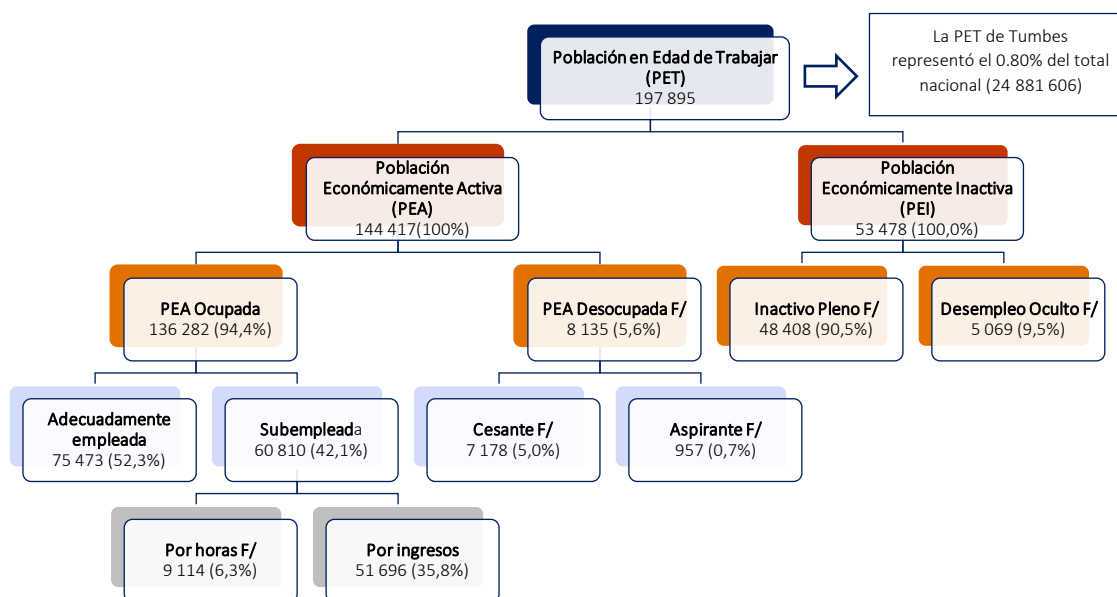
Población en Edad de Trabajar (PET)
197 895

La PET de Tumbes representó el 0.80% del total nacional (24 881 606)

Población Económicamente Activa (PEA)
144 417(100%)

Población Económicamente Inactiva (PEI)
53 478 (100,0%)

PEA Ocupada
136 282 (94,4%)

PEA Desocupada F/
8 135 (5,6%)

Inactivo Pleno F/
48 408 (90,5%)

Desempleo Oculto F/
5 069 (9,5%)

Adecuadamente empleada
75 473 (52,3%)

Subempleada
60 810 (42,1%)

Cesante F/
7 178 (5,0%)

Aspirante F/
957 (0,7%)

Por horas F/
9 114 (6,3%)

Por ingresos
51 696 (35,8%)